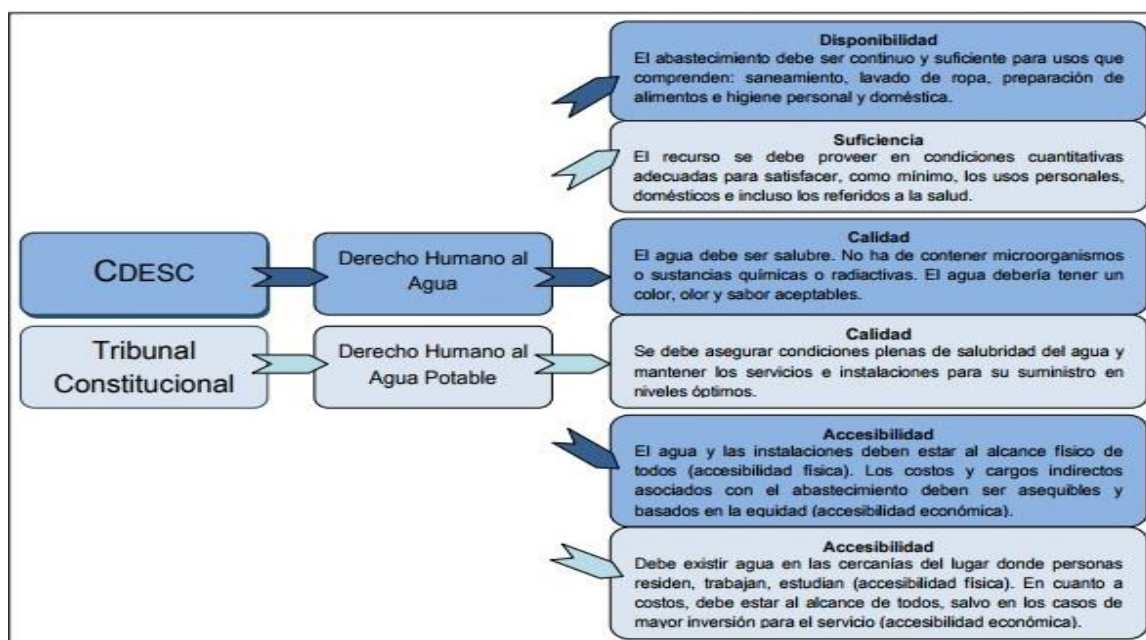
CDESC

Derecho Humano al Agua

Tribunal Constitucional

Derecho Humano al Agua Potable

Disponibilidad
El abastecimiento debe ser continuo y suficiente para usos que comprenden: saneamiento, lavado de ropa, preparación de alimentos e higiene personal y doméstica.

Suficiencia
El recurso se debe proveer en condiciones cuantitativas adecuadas para satisfacer, como mínimo, los usos personales, domésticos e incluso los referidos a la salud.

Calidad
El agua debe ser salubre. No ha de contener microorganismos o sustancias químicas o radiactivas. El agua debería tener un color, olor y sabor aceptables.

Calidad
Se debe asegurar condiciones plenas de salubridad del agua y mantener los servicios e instalaciones para su suministro en niveles óptimos.

Accesibilidad
El agua y las instalaciones deben estar al alcance físico de todos (accesibilidad física). Los costos y cargos indirectos asociados con el abastecimiento deben ser asequibles y basados en la equidad (accesibilidad económica).

Accesibilidad
Debe existir agua en las cercanías del lugar donde personas residen, trabajan, estudian (accesibilidad física). En cuanto a costos, debe estar al alcance de todos, salvo en los casos de mayor inversión para el servicio (accesibilidad económica).